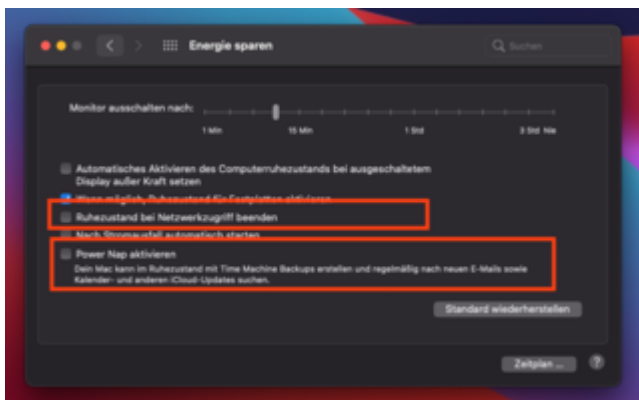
Energie sparen

Suchen

Monitor ausschalten nach:

1 Min 15 Min 1 Std 3 Std Nie

Automatisches Aktivieren des Computerruhezustands bei ausgeschaltetem Display außer Kraft setzen

Wenn möglich, Ruhezustand für Festplatten aktivieren

Ruhezustand bei Netzwerkzugriff beenden

Nach Stromausfall automatisch starten

Power Nap aktivieren

Dein Mac kann im Ruhezustand mit Time Machine Backups erstellen und regelmäßig nach neuen E-Mails sowie Kalender- und anderen iCloud-Updates suchen.

Standard wiederherstellen

Zeitplan ...

?